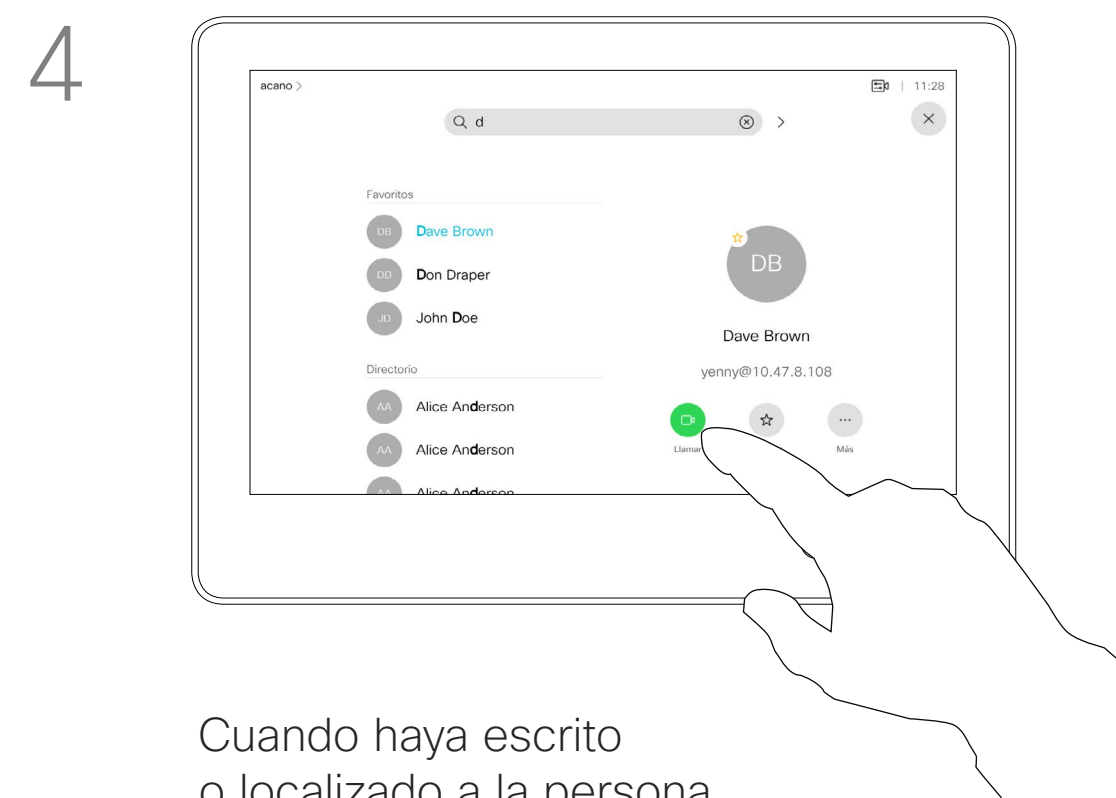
4

acano >

11:28

d

Favoritos

DB Dave Brown

DD Don Draper

JD John Doe

Directorio

AA Alice Anderson

AA Alice Anderson

AA Alice Anderson

DB

Dave Brown

yenny@10.47.8.108

Llamar

Más

Cuando haya escrito o localizado a la persona